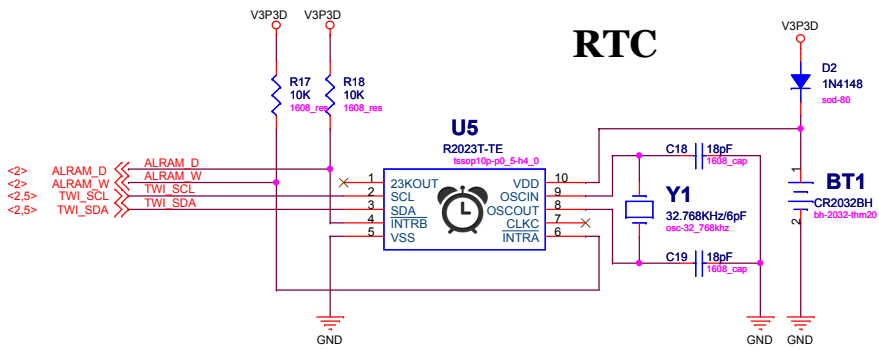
RTC

V3P3D V3P3D

R17 10K 1608_res
R18 10K 1608_res

<2> ALRAM_D ALRAM_D
<2> ALRAM_W ALRAM_W
<2,5> TWI_SCL TWI_SCL
<2,5> TWI_SDA TWI_SDA

U5
R2023T-TE
tssop10p-p0_5-h4_0

1 23KOUT
2 SCL
3 SDA
4 INTRB
5 VSS
10 VDD
9 OSCIN
8 OSCOUT
7 CLKC
6 INTRA

C18 18pF 1608_cap
Y1 32.768KHz/6pF osc-32_768khz
C19 18pF 1608_cap

V3P3D
D2 1N4148 sod-80
1
BT1
CR2032BH
bh-2032-thm20
2

GND GND GND GND